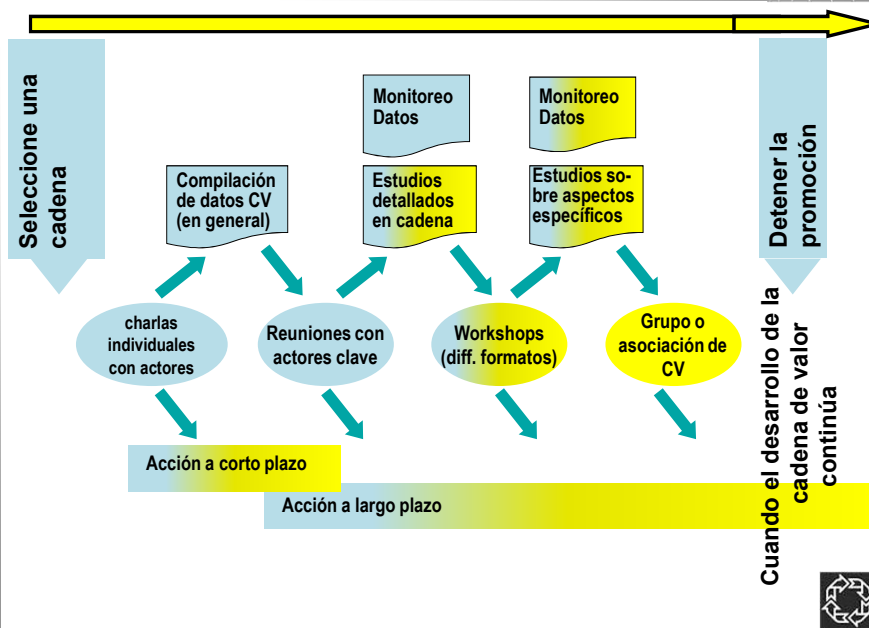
Seleccione una cadena

Compilación de datos CV (en general)

Monitoreo Datos

Estudios detallados en cadena

Monitoreo Datos

Estudios sobre aspectos específicos

Detener la promoción

charlas individuales con actores

Reuniones con actores clave

Workshops (diff. formatos)

Grupo o asociación de CV

Acción a corto plazo

Acción a largo plazo

Cuando el desarrollo de la cadena de valor continúa